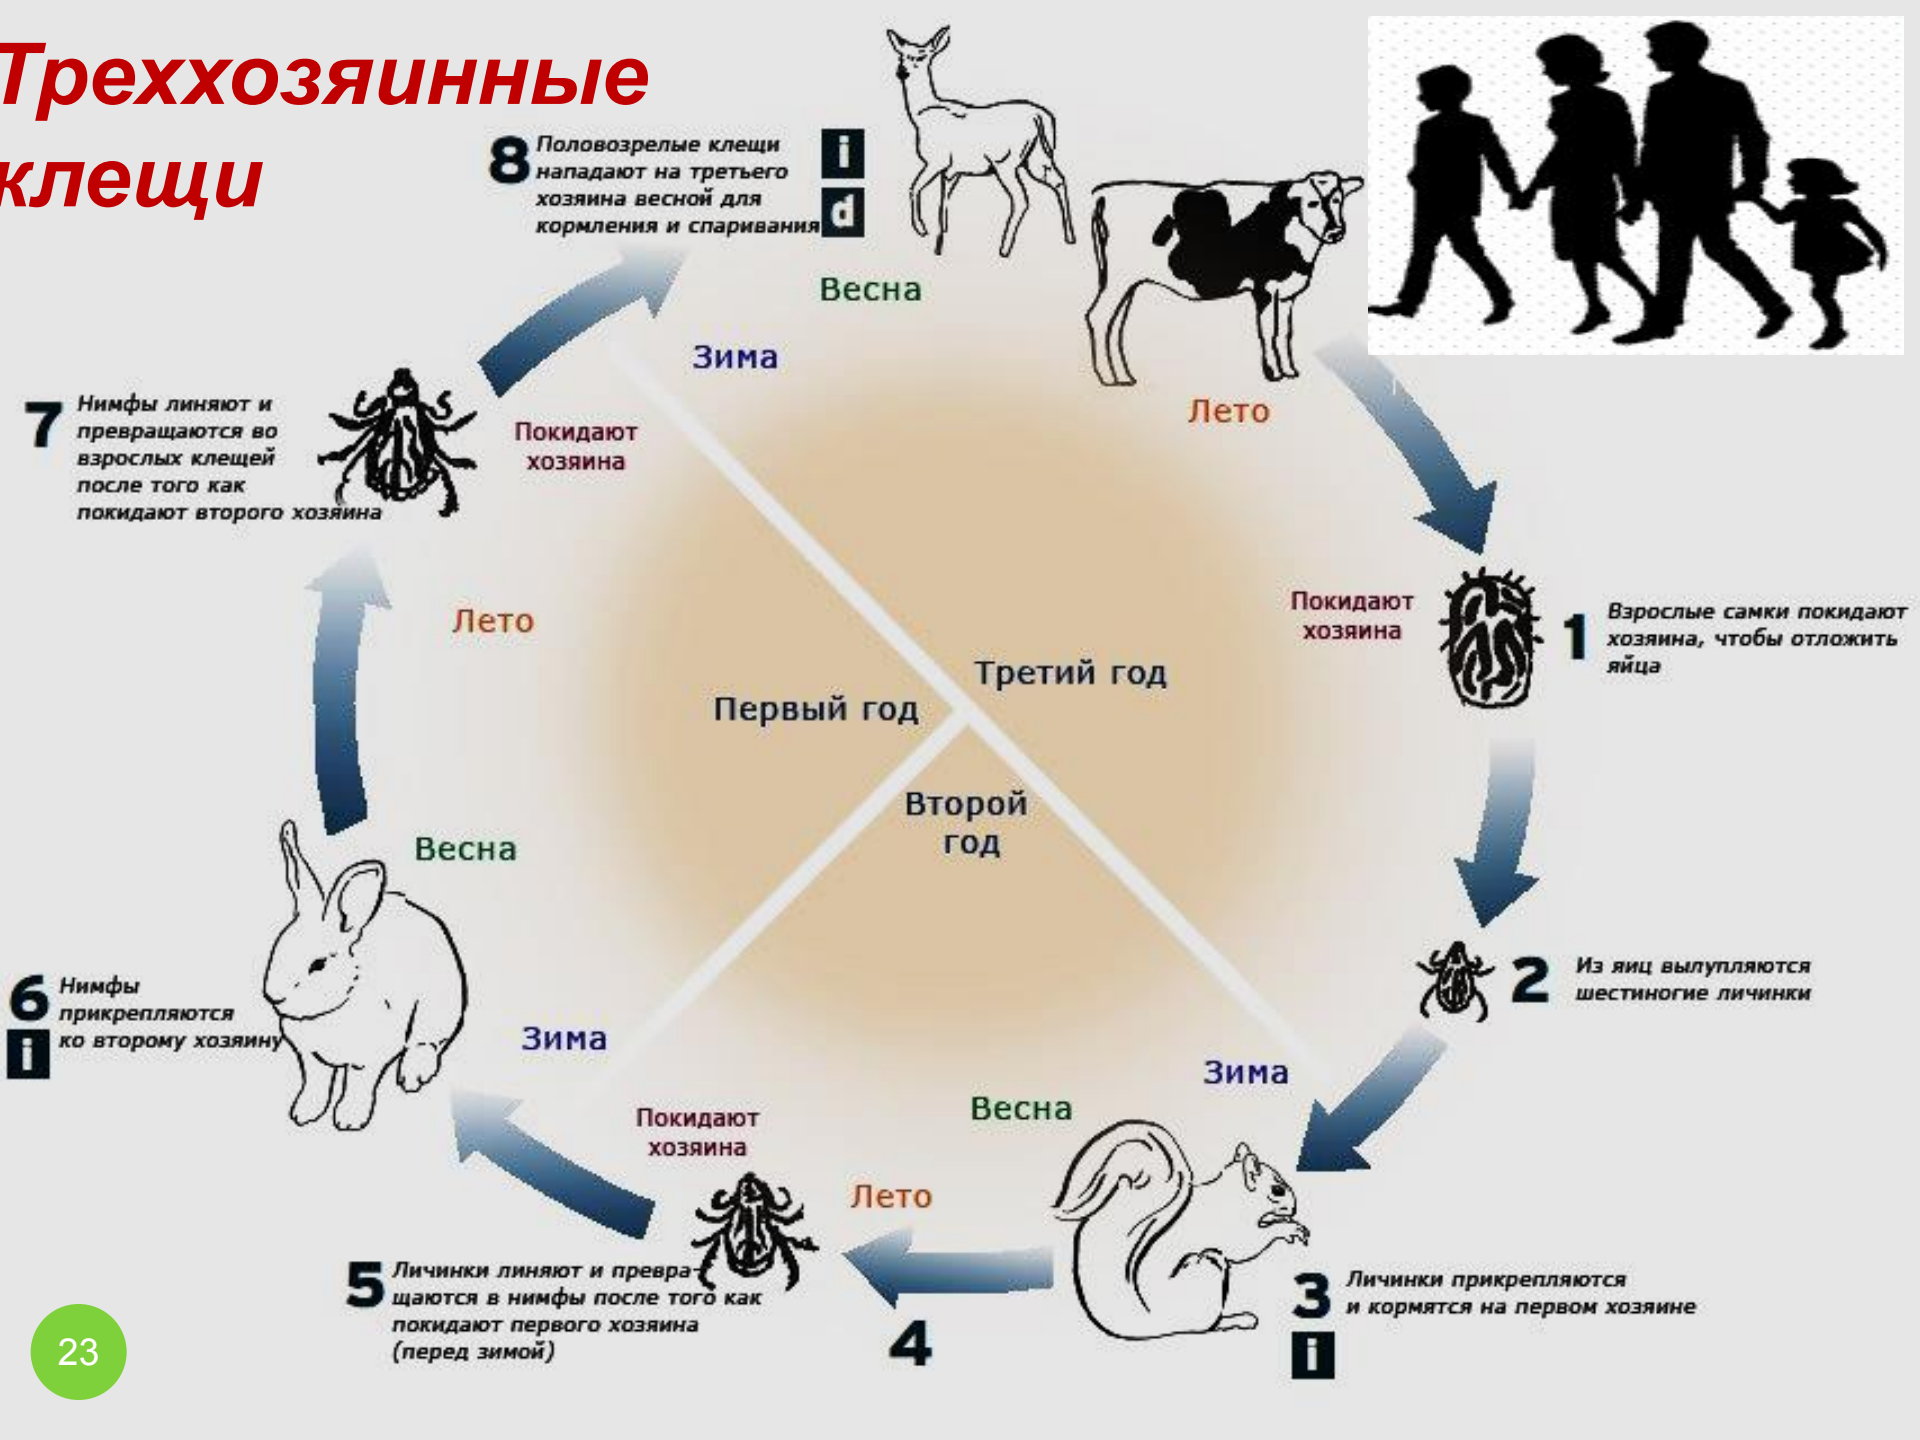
Треххозяинные клещи

8 Половозрелые клещи нападают на третьего хозяина весной для кормления и спаривания

i

d

Весна

Зима

Лето

7 Нимфы линяют и превращаются во взрослых клещей после того как покидают второго хозяина

Покидают хозяина

Покидают хозяина

1 Взрослые самки покидают хозяина, чтобы отложить яйца

Лето

Третий год

Первый год

Второй год

Весна

2 Из яиц вылупляются шестиногие личинки

6 Нимфы прикрепляются ко второму хозяину

i

Зима

Зима

Весна

Покидают хозяина

Лето

3 Личинки прикрепляются и кормятся на первом хозяине

i

5 Личинки линяют и превращаются в нимфы после того как покидают первого хозяина (перед зимой)

4

23